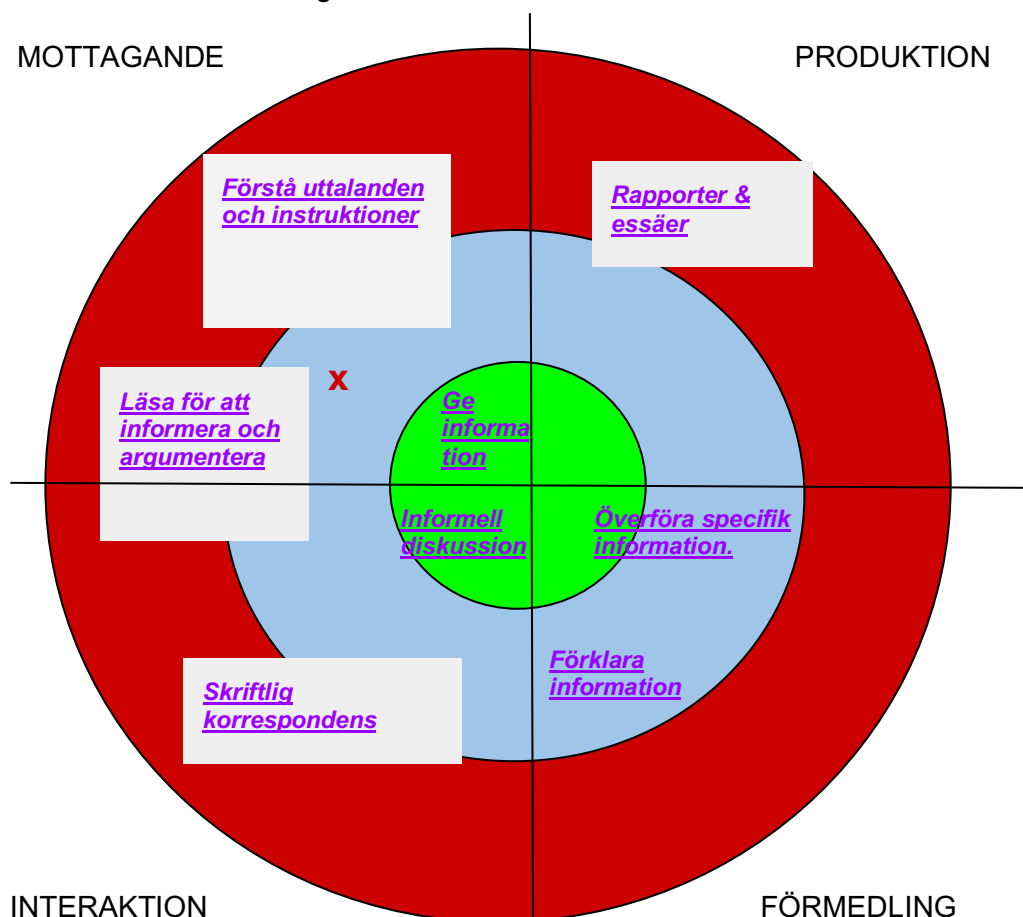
MOTTAGANDE

PRODUKTION

Förstå uttalanden och instruktioner

Rapporter & essäer

x

Läsa för att informera och argumentera

Ge informa tion

Informell diskussion

Överföra specifik information.

Förklara information

Skriftlig korrespondens

INTERAKTION

FÖRMEDLING